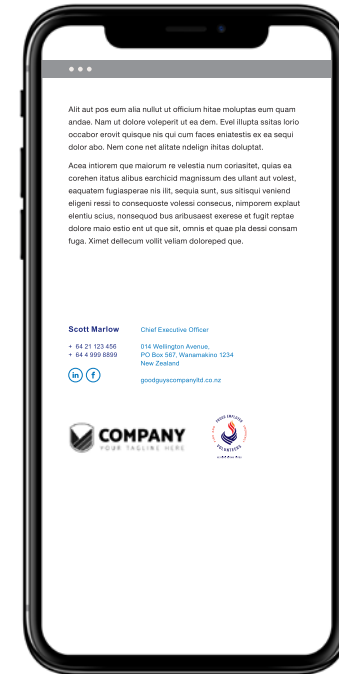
Alit aut pos eum alia nullut ut officium hitae moluptas eum quam andae. Nam ut dolore voleperit ut ea dem. Evel illupta ssitas lorio occabor erovit quisque nis qui cum faces eniatestis ex ea sequi dolor abo. Nem cone net alitate ndelign ihitas doluptat.

Acea intiorem que maiorum re velestia num coriasitet, quias ea corehen itatus alibus earchicid magnissum des ullant aut volest, eaquatem fugiasperae nis ilit, sequia sunt, sus sitisqui veniend eligeni ressi to consequoste volessi consecus, nimporem explaut elentiu scius, nonsequod bus aribusaest exerese et fugit reptae dolore maio estio ent ut que sit, omnis et quae pla dessi consam fuga. Ximet dellecum vollit veliam doloreped que.

Scott Marlow
Chief Executive Officer

+ 64 21 123 456
+ 64 4 999 8899

014 Wellington Avenue,
PO Box 567, Wanamakino 1234
New Zealand

in f

goodguyscompanyltd.co.nz

COMPANY
YOUR TAGLINE HERE

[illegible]